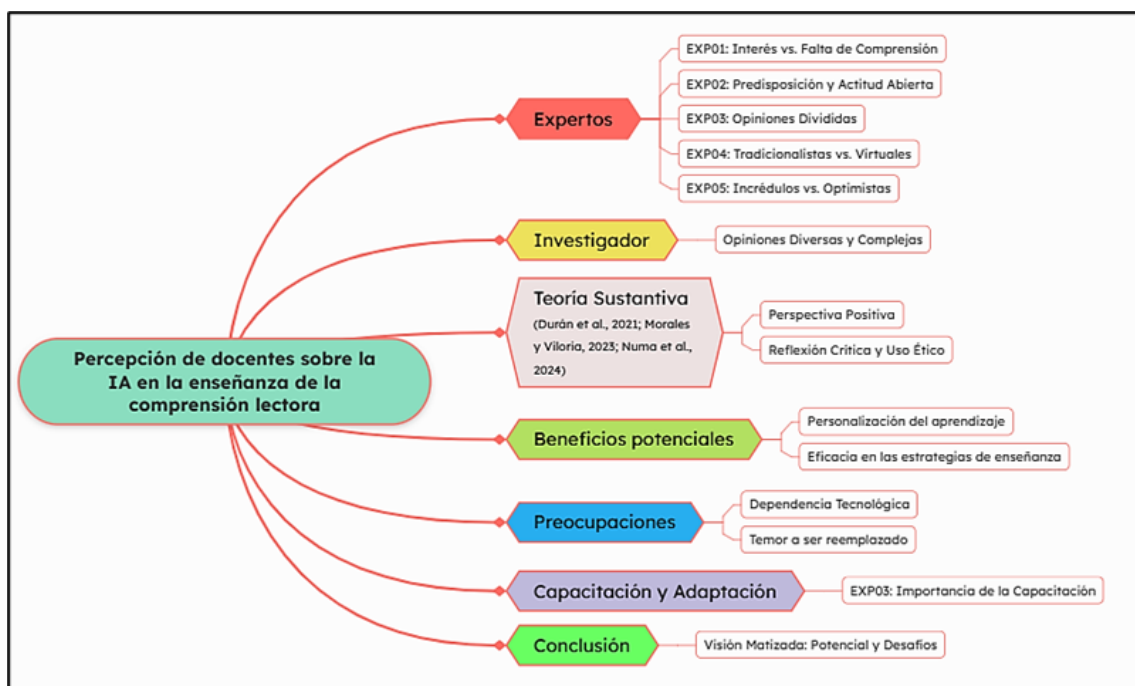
Percepción de docentes sobre la IA en la enseñanza de la comprensión lectora

Expertos

EXP01: Interés vs. Falta de Comprensión

EXP02: Predisposición y Actitud Abierta

EXP03: Opiniones Divididas

EXP04: Tradicionalistas vs. Virtuales

EXP05: Incrédulos vs. Optimistas

Investigador

Opiniones Diversas y Complejas

Teoría Sustantiva
(Durán et al., 2021; Morales y Viloria, 2023; Numa et al., 2024)

Perspectiva Positiva

Reflexión Crítica y Uso Ético

Beneficios potenciales

Personalización del aprendizaje

Eficacia en las estrategias de enseñanza

Preocupaciones

Dependencia Tecnológica

Temor a ser reemplazado

Capacitación y Adaptación

EXP03: Importancia de la Capacitación

Conclusión

Visión Matizada: Potencial y Desafíos